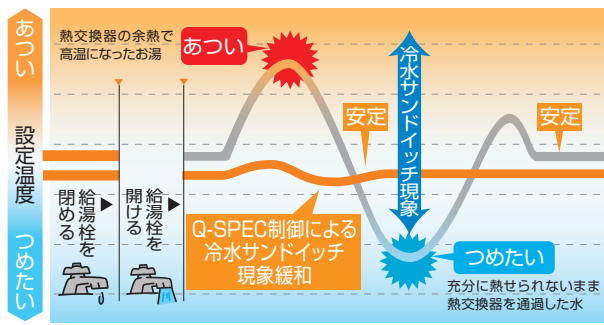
あつい

設定温度

つめたい

熱交換器の余熱で高温になったお湯

あつい

冷水サンドイッチ現象

安定

安定

給湯栓を閉める

給湯栓を開ける

Q-SPEC制御による冷水サンドイッチ現象緩和

つめたい

充分に熱せられないまま熱交換器を通過した水